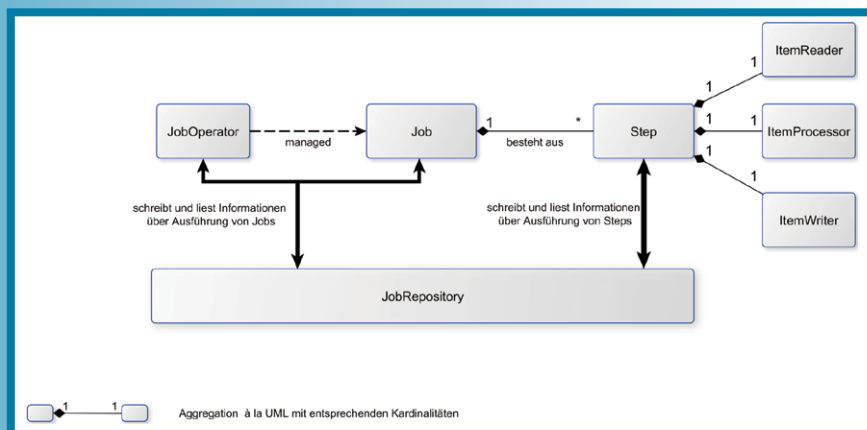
ItemReader

1

1

JobOperator

managed

Job

1

besteht aus

*

Step

1

1

ItemProcessor

1

1

schreibt und liest Informationen über Ausführung von Jobs

schreibt und liest Informationen über Ausführung von Steps

ItemWriter

JobRepository

1

1

Aggregation à la UML mit entsprechenden Kardinalitäten